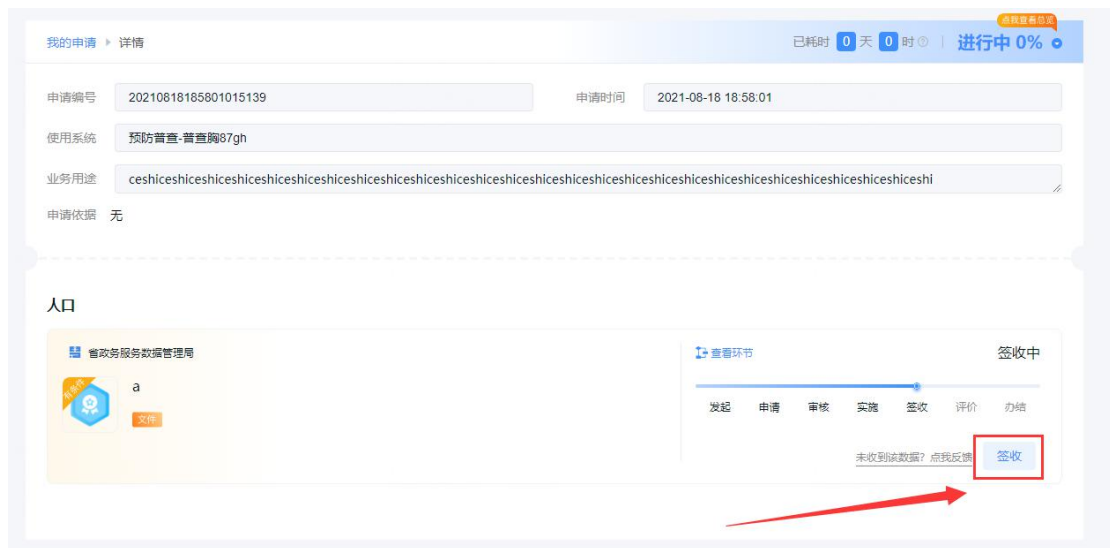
我的申请 ▸ 详情

已耗时 0 天 0 时 | 进行中 0%
点我查看总览

申请编号 20210818185801015139
申请时间 2021-08-18 18:58:01
使用系统 预防普查-普查胸87gh
业务用途 ceshiceshiceshiceshiceshiceshiceshiceshiceshiceshiceshiceshiceshiceshiceshiceshiceshiceshiceshiceshiceshiceshiceshiceshi
申请依据 无

人口

省政务服务数据管理局
有条件
a
文件

查看环节
签收中

发起 申请 审核 实施 签收 评价 办结

未收到该数据？点我反馈
签收